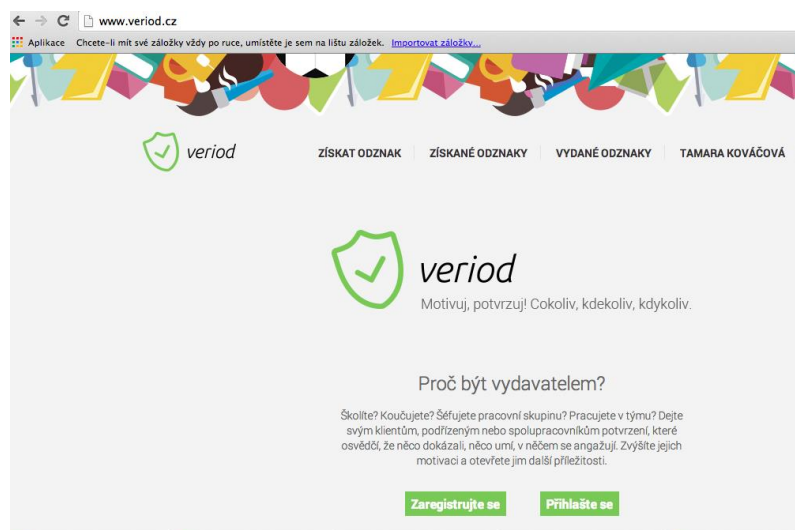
www.veriod.cz

Aplikace Chcete-li mít své záložky vždy po ruce, umístěte je sem na lištu záložek. Importovat záložky...

veriod

ZÍSKAT ODZNAK | ZÍSKANÉ ODZNAKY | VYDANÉ ODZNAKY | TAMARA KOVÁČOVÁ

veriod

Motivuj, potvrzuj! Cokoliv, kdekoliv, kdykoliv.

Proč být vydavatelem?

Školíte? Koučujete? Šéfujete pracovní skupinu? Pracujete v týmu? Dejte svým klientům, podřízeným nebo spolupracovníkům potvrzení, které osvědčí, že něco dokázali, něco umí, v něčem se angažují. Zvyšte jejich motivaci a otevřete jim další příležitosti.

Zaregistrujte se

Přihlašte se